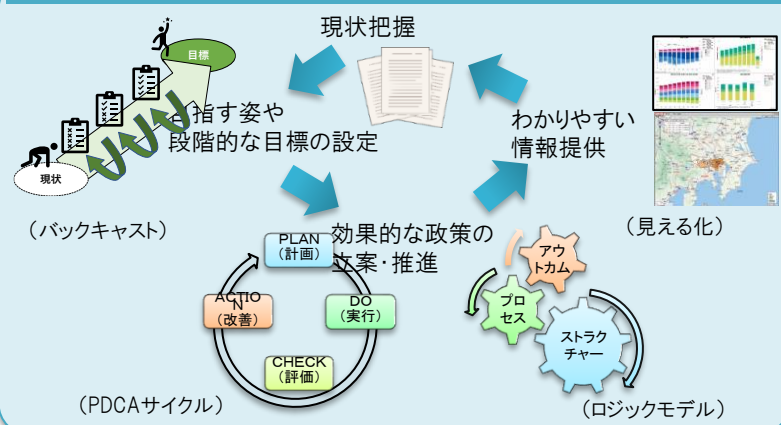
現状把握

目標

現状

目指す姿や
段階的な目標の設定

（バックキャスト）

わかりやすい
情報提供

（見える化）

効果的な政策の
立案・推進

PLAN
（計画）

DO
（実行）

CHECK
（評価）

ACTIO
N
（改善）

（PDCAサイクル）

アウ
トカム

プロ
セス

ストラク
チャー

（ロジックモデル）